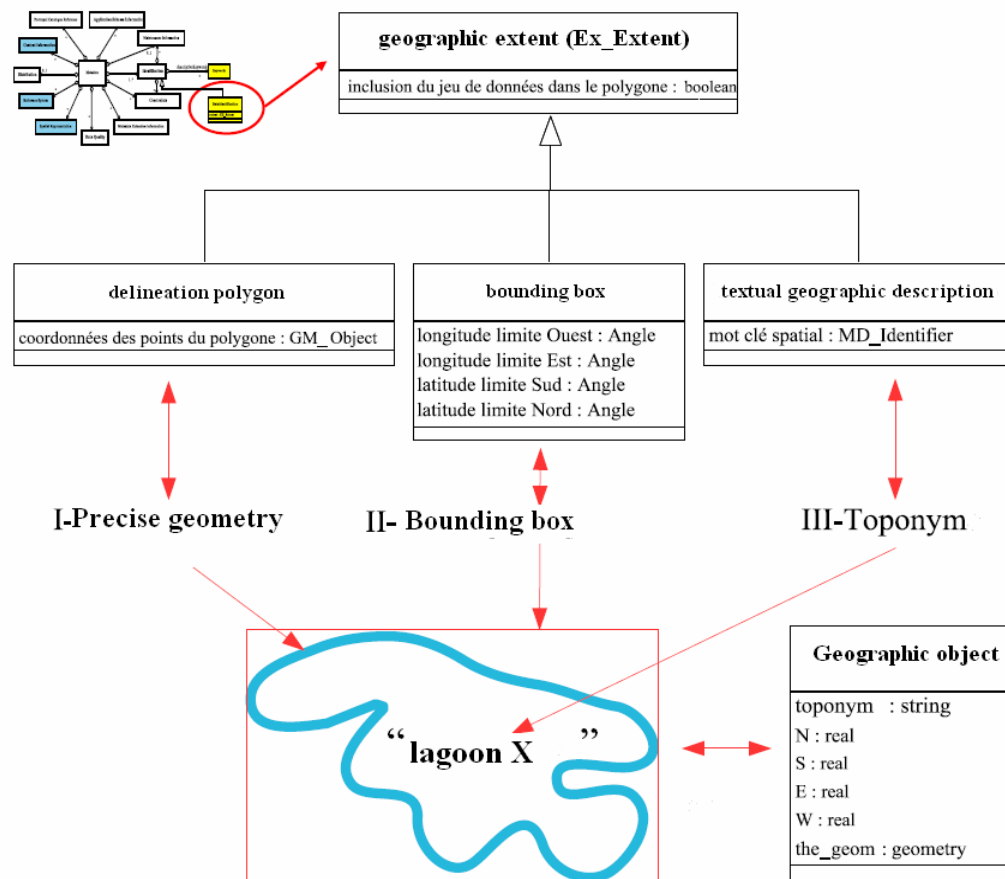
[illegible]

geographic extent (Ex_Extent)

inclusion du jeu de données dans le polygone : boolean

delineation polygon

coordonnées des points du polygone : GM_Object

bounding box

longitude limite Ouest : Angle
longitude limite Est : Angle
latitude limite Sud : Angle
latitude limite Nord : Angle

textual geographic description

mot clé spatial : MD_Identifier

I-Precise geometry

II- Bounding box

III-Toponym

“lagoon X ”

Geographic object

toponym : string
N : real
S : real
E : real
W : real
the_geom : geometry